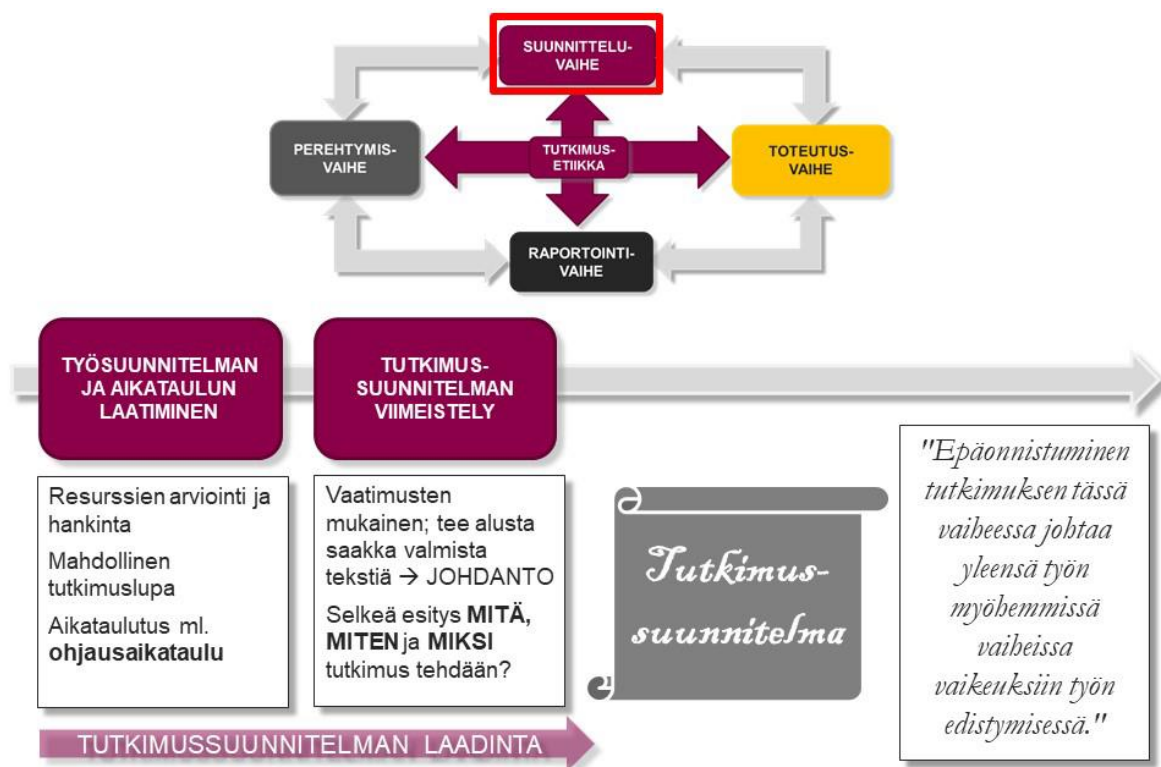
SUUNNITTELU-VAIHE

PEREHTYMIS-VAIHE

TUTKIMUS-ETIIKKA

TOTEUTUS-VAIHE

RAPORTOINTI-VAIHE

TYÖSUUNNITELMAN JA AIKATAULUN LAATIMINEN

TUTKIMUS-SUUNNITELMAN VIIMEISTELY

Resurssien arviointi ja hankinta

Mahdollinen tutkimuslupa

Aikataulutus ml. **ohjausaikataulu**

Vaatimusten mukainen; tee alusta saakka valmista tekstiä → JOHDANTO

Selkeä esitys **MITÄ, MITEN** ja **MIKSI** tutkimus tehdään?

Tutkimus-suunnitelma

"Epäonnistuminen tutkimuksen tässä vaiheessa johtaa yleensä työn myöhemmissä vaiheissa vaikeuksiin työn edistymisessä."

TUTKIMUSSUUNNITELMAN LAADINTA